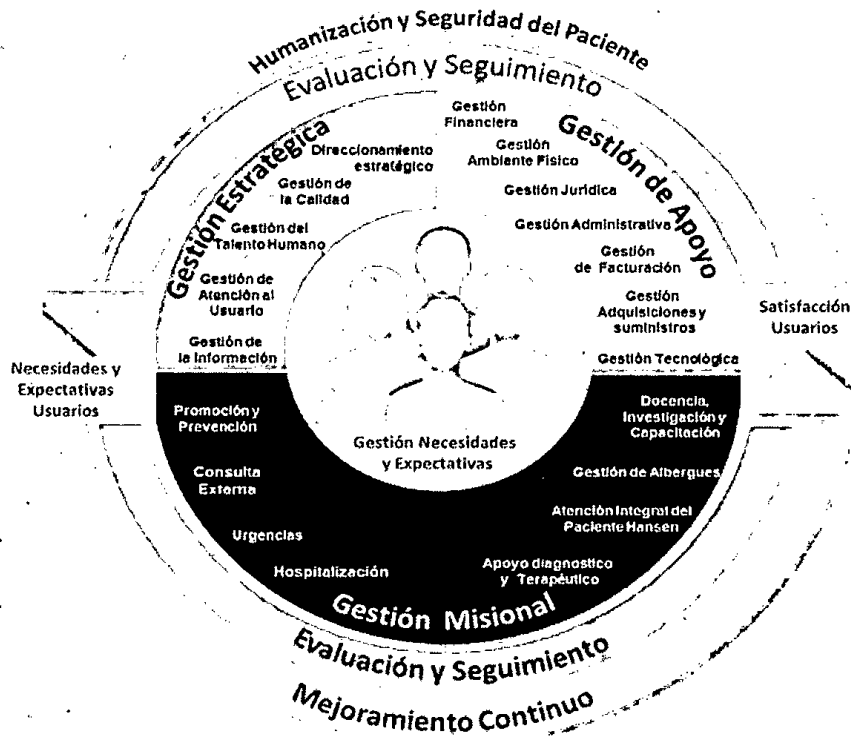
Humanización y Seguridad del Paciente

Evaluación y Seguimiento

Gestión Estratégica

Direccionamiento estratégico

Gestión de la Calidad

Gestión del Talento Humano

Gestión de Atención al Usuario

Gestión de la Información

Gestión Financiera

Gestión Ambiente Físico

Gestión de Apoyo

Gestión Jurídica

Gestión Administrativa

Gestión de Facturación

Gestión Adquisiciones y suministros

Gestión Tecnológica

Satisfacción Usuarios

Necesidades y Expectativas Usuarios

Gestión Necesidades y Expectativas

Promoción y Prevención

Consulta Externa

Urgencias

Hospitalización

Docencia, Investigación y Capacitación

Gestión de Albergues

Atención Integral del Paciente Hansen

Apoyo diagnostico y Terapéutico

Gestión Misional

Evaluación y Seguimiento

Mejoramiento Continuo